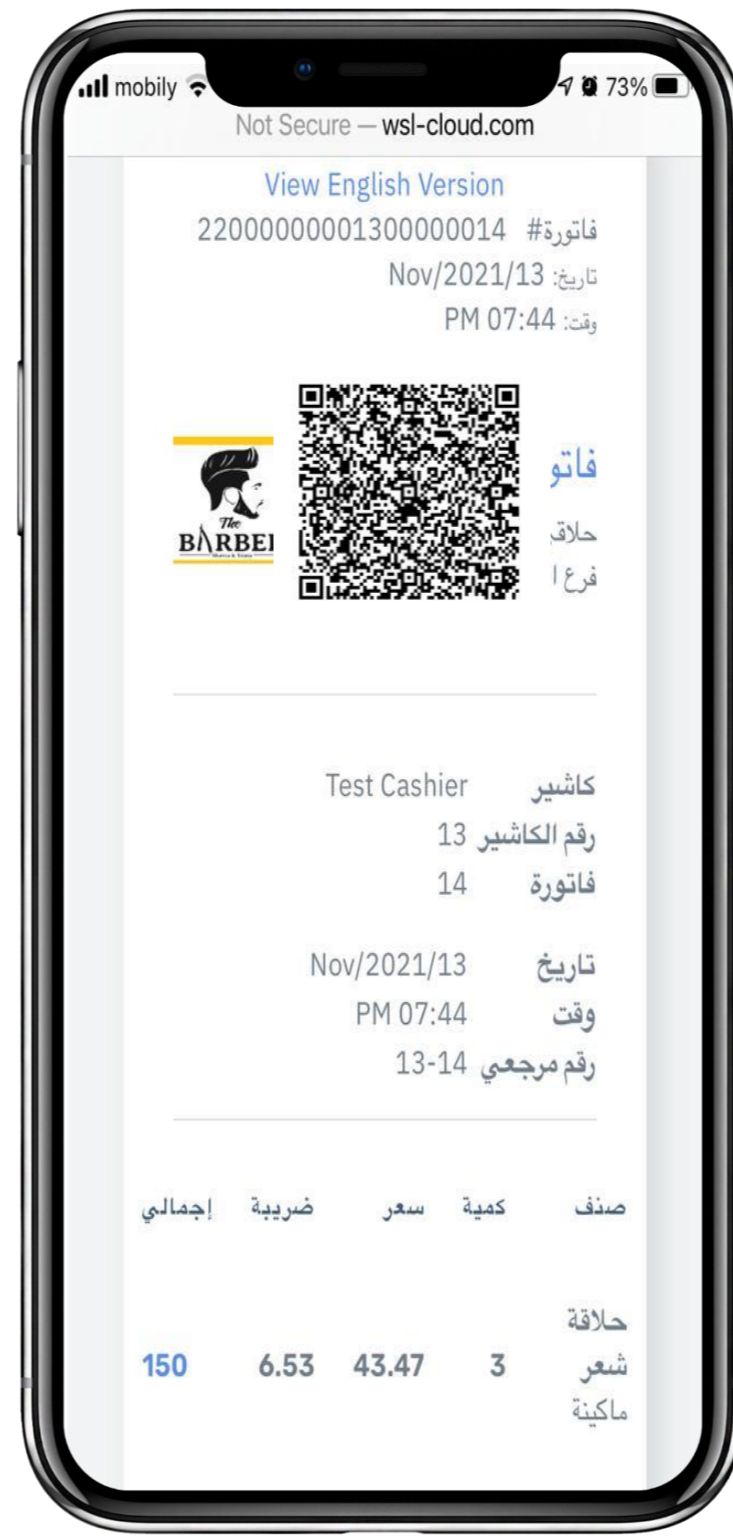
mobily 73%
Not Secure — wsl-cloud.com

View English Version
فاتورة# 2200000001300000014
تاريخ: Nov/2021/13
وقت: PM 07:44

The BARBEI

فاتو
حلاق
فرع ا

كاشير Test Cashier
رقم الكاشير 13
فاتورة 14

تاريخ Nov/2021/13
وقت PM 07:44
رقم مرجعي 13-14

| صنف | كمية | سعر | ضريبة | إجمالي |
|---|---|---|---|---|
| حلاقة شعر ماكينة | 3 | 43.47 | 6.53 | 150 |